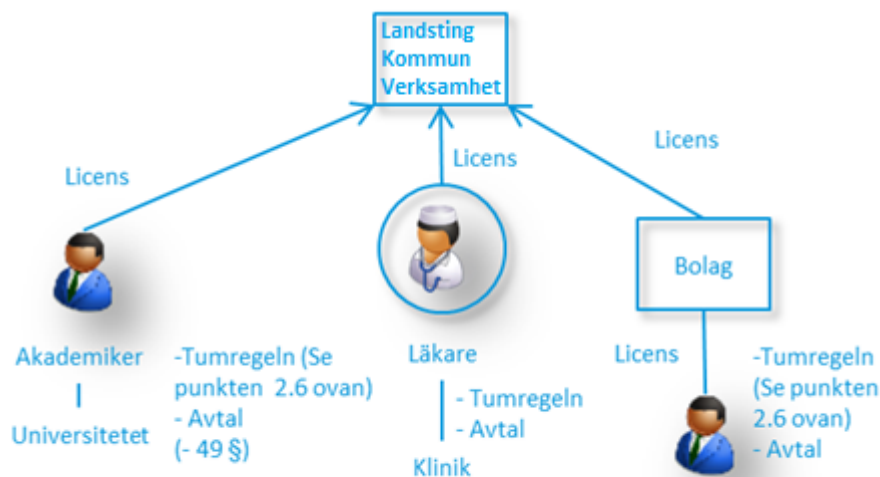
Landsting
Kommun
Verksamhet

Licens

Licens

Licens

Bolag

Akademiker
Universitetet

-Tumregeln (Se punkten 2.6 ovan)
- Avtal
(- 49 §)

Läkare

- Tumregeln
- Avtal

Klinik

Licens

-Tumregeln (Se punkten 2.6 ovan)
- Avtal